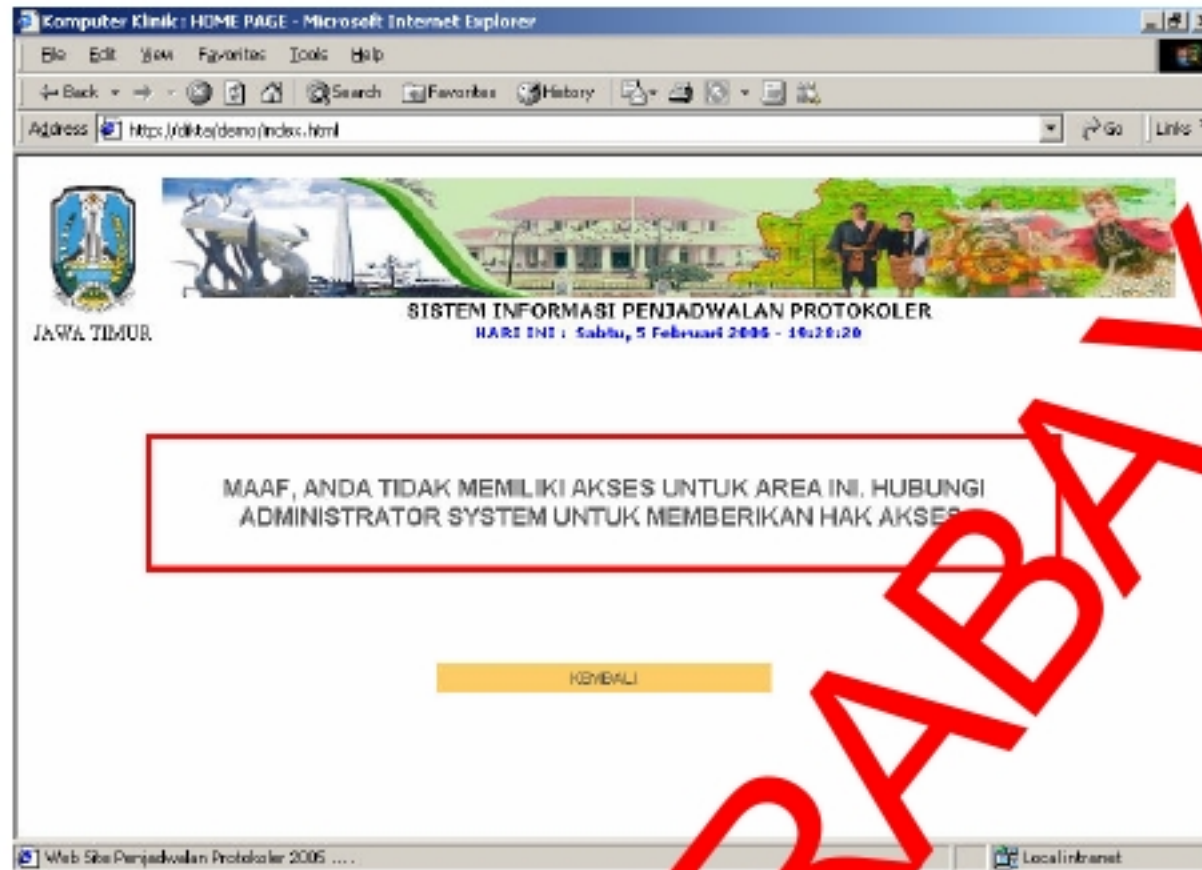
Komputer Klinik : HOME PAGE - Microsoft Internet Explorer

File Edit View Favorites Tools Help

Back Search Favorites History

Address https://dikte/demo/index.html Go Links

JAWA TIMUR

SISTEM INFORMASI PENJADWALAN PROTOKOLER
HARI INI : Sabtu, 5 Februari 2006 - 10:20:20

MAAF, ANDA TIDAK MEMILIKI AKSES UNTUK AREA INI. HUBUNGI ADMINISTRATOR SYSTEM UNTUK MEMBERIKAN HAK AKSES

KEMBALI

Web Site Penjadwalan Protokoler 2006 ....

Local intranet

RABA